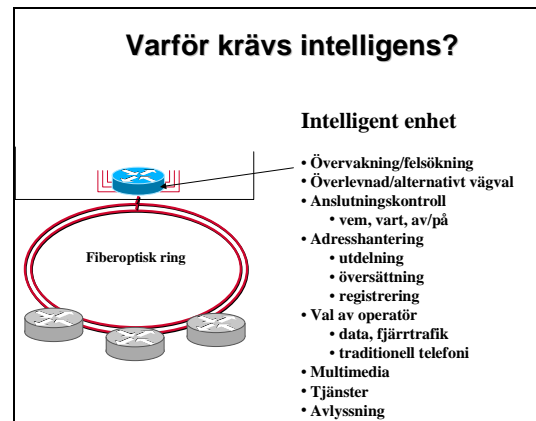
Varför krävs intelligens?

Intelligent enhet

• Övervakning/felsökning
• Överlevnad/alternativt vägval
• Anslutningskontroll
 • vem, vart, av/på
• Adresshantering
 • utdelning
 • översättning
 • registrering
• Val av operatör
 • data, fjärrtrafik
 • traditionell telefoni
• Multimedia
• Tjänster
• Avlyssning

Fiberoptisk ring